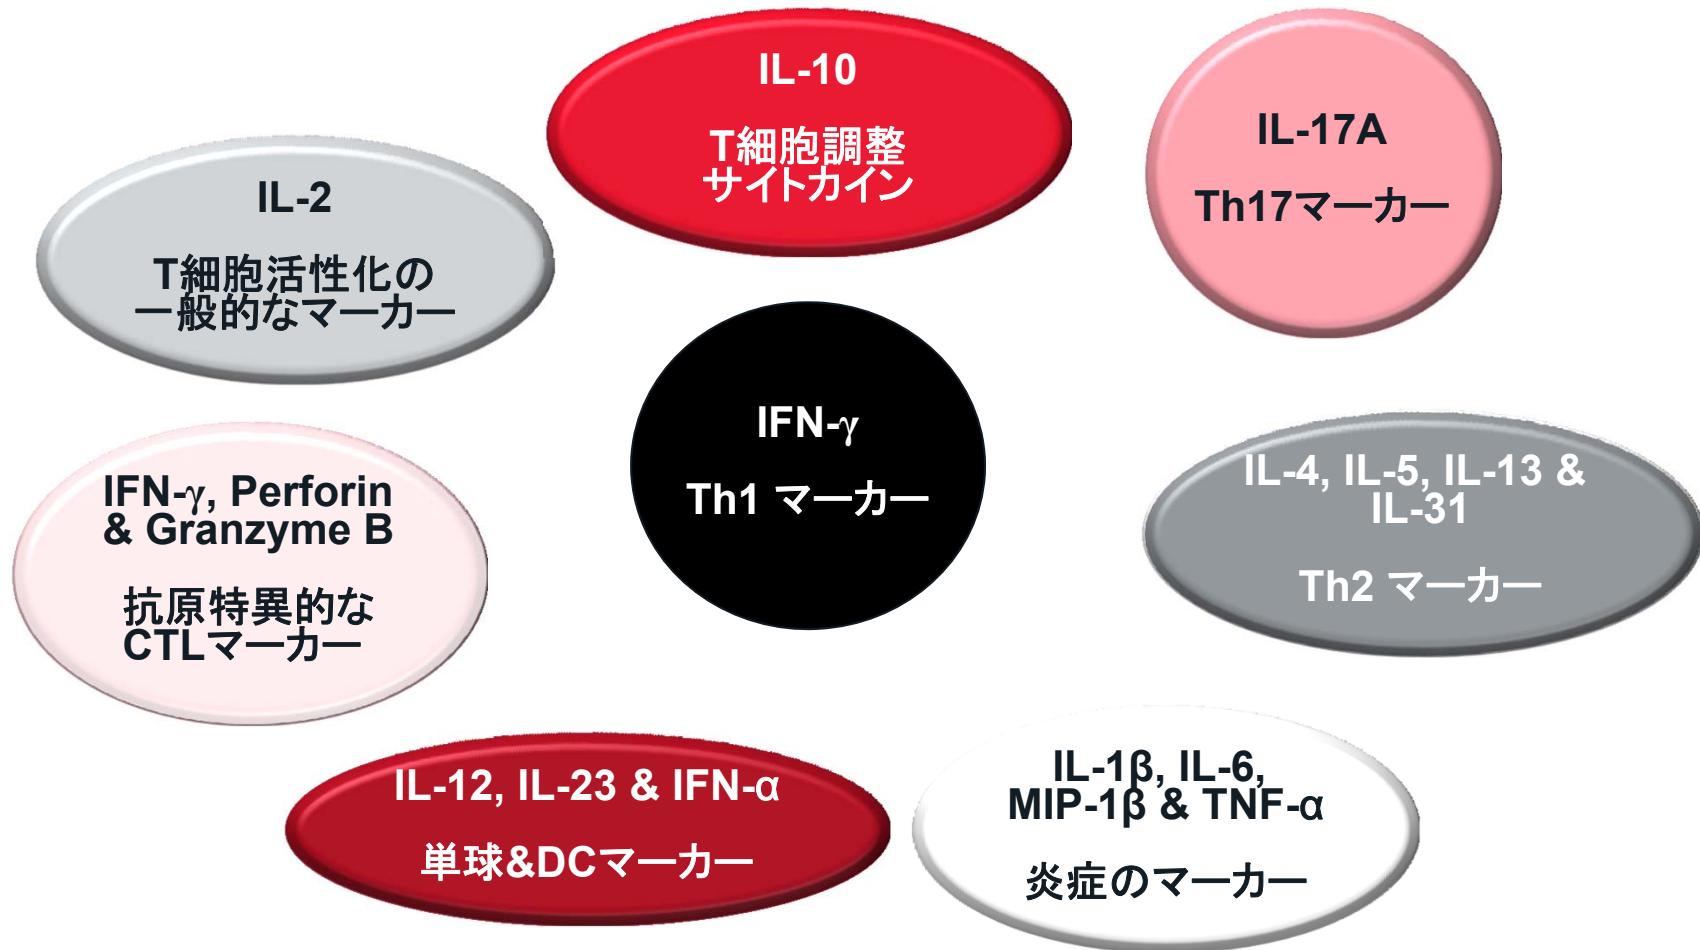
IL-10

T細胞調整
サイトカイン

IL-17A

Th17マーカー

IL-2

T細胞活性化の
一般的なマーカー

IFN-γ

Th1 マーカー

IFN-γ, Perforin
& Granzyme B

抗原特異的な
CTLマーカー

IL-4, IL-5, IL-13 &
IL-31

Th2 マーカー

IL-12, IL-23 & IFN-α

単球&DCマーカー

IL-1β, IL-6,
MIP-1β & TNF-α

炎症のマーカー